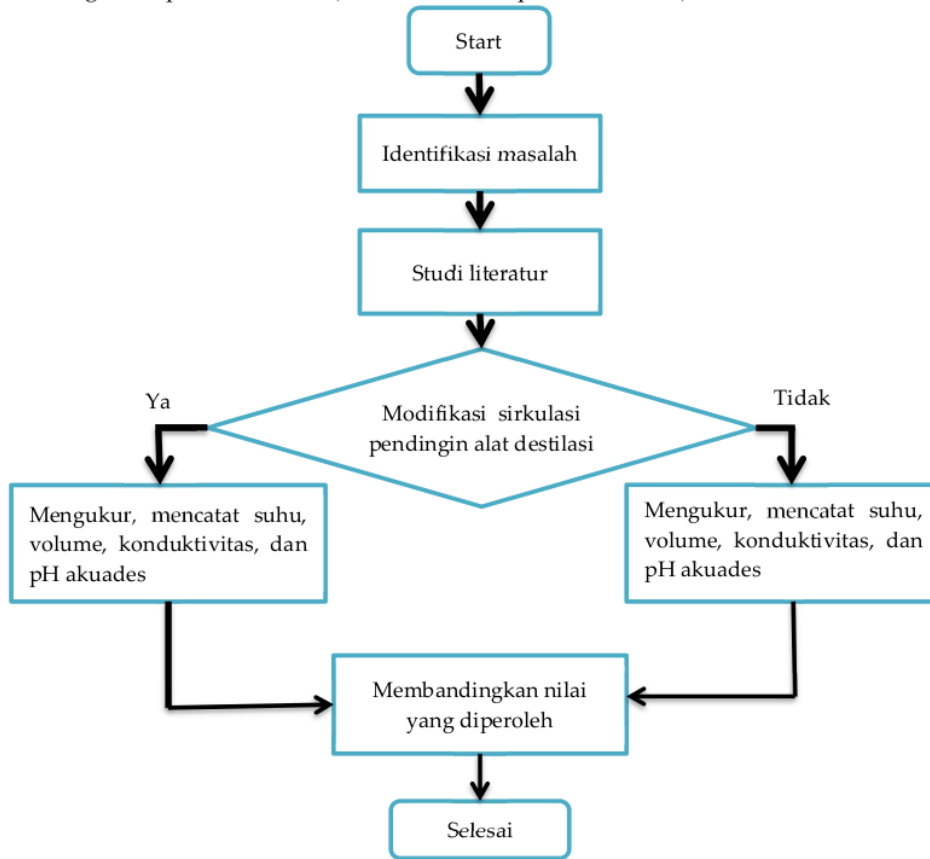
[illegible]

Start

Identifikasi masalah

Studi literatur

Ya

Modifikasi sirkulasi pendingin alat destilasi

Tidak

Mengukur, mencatat suhu, volume, konduktivitas, dan pH akuades

Mengukur, mencatat suhu, volume, konduktivitas, dan pH akuades

Membandingkan nilai yang diperoleh

Selesai